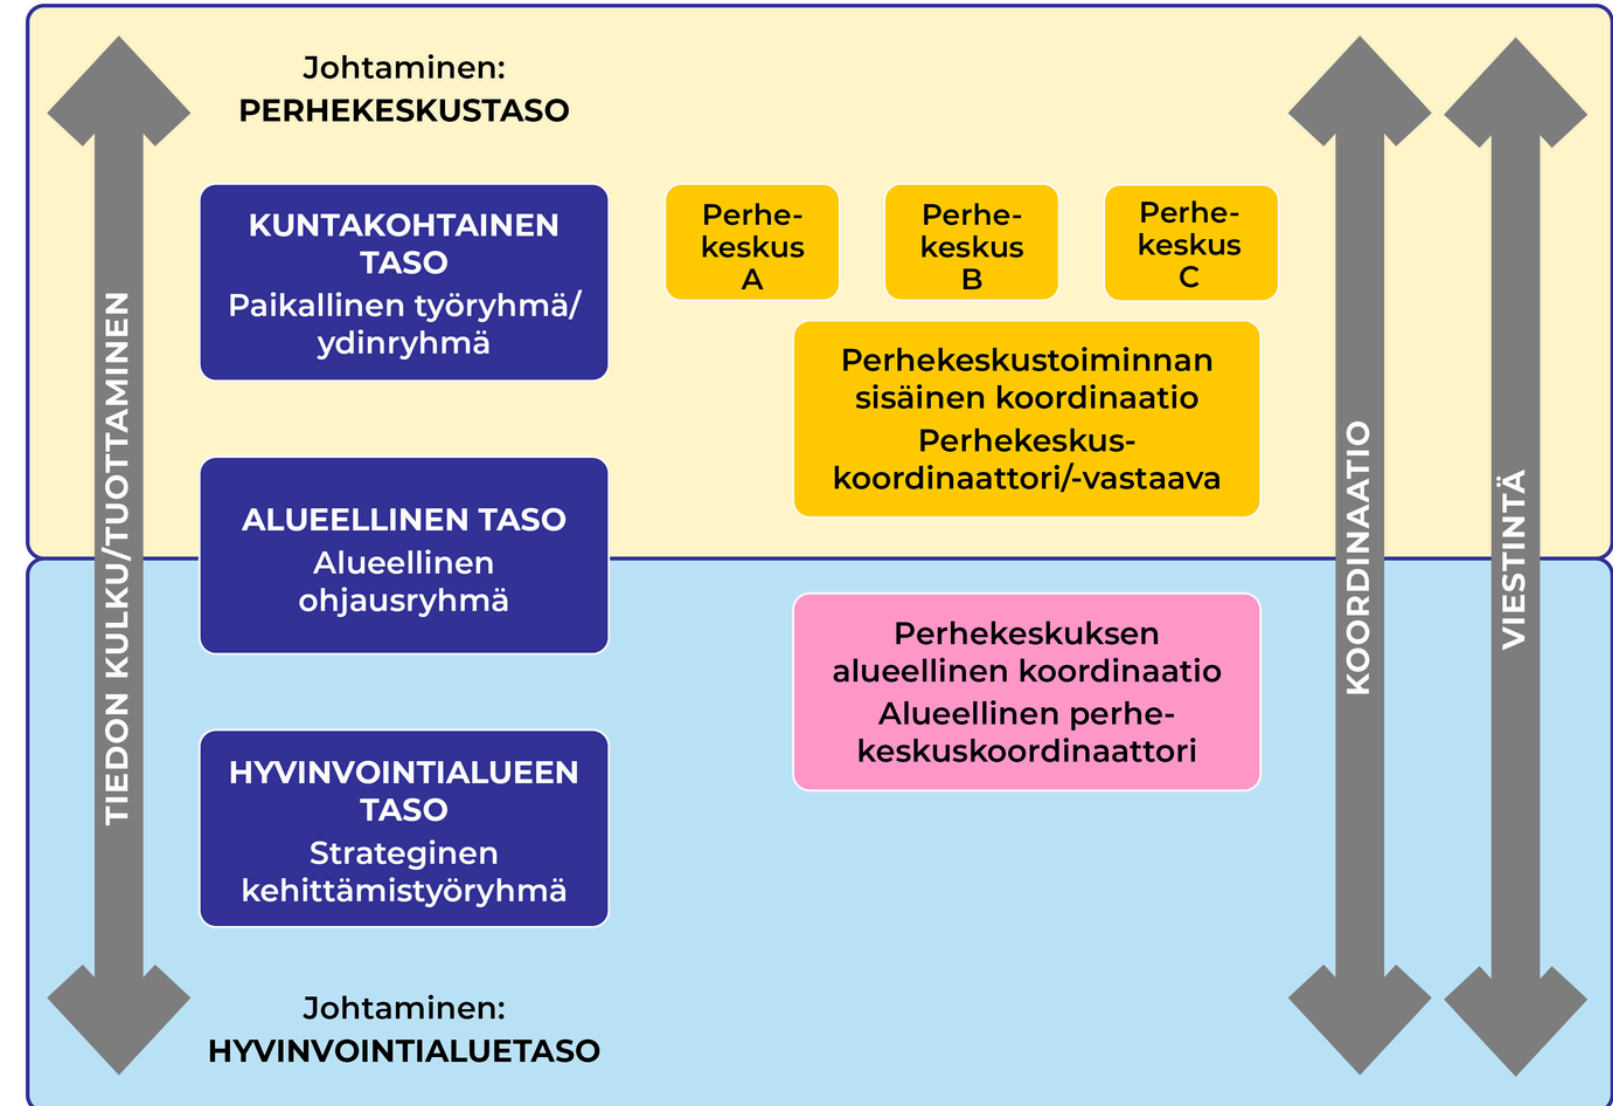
Johtaminen:
PERHEKESKUSTASO

TIEDON KULKU/TUOTTAMINEN

KUNTAKOHTAINEN TASO
Paikallinen työryhmä/ ydinryhmä

Perhekeskus A

Perhekeskus B

Perhekeskus C

Perhekeskustoiminnan sisäinen koordinaatio
Perhekeskuskoordinaattori/-vastaava

ALUEELLINEN TASO
Alueellinen ohjausryhmä

Perhekeskuksen alueellinen koordinaatio
Alueellinen perhekeskuskoordinaattori

HYVINVOINTIALUEEN TASO
Strateginen kehittämistyöryhmä

KOORDINAATIO

VIESTINTÄ

Johtaminen:
HYVINVOINTIALUETASO